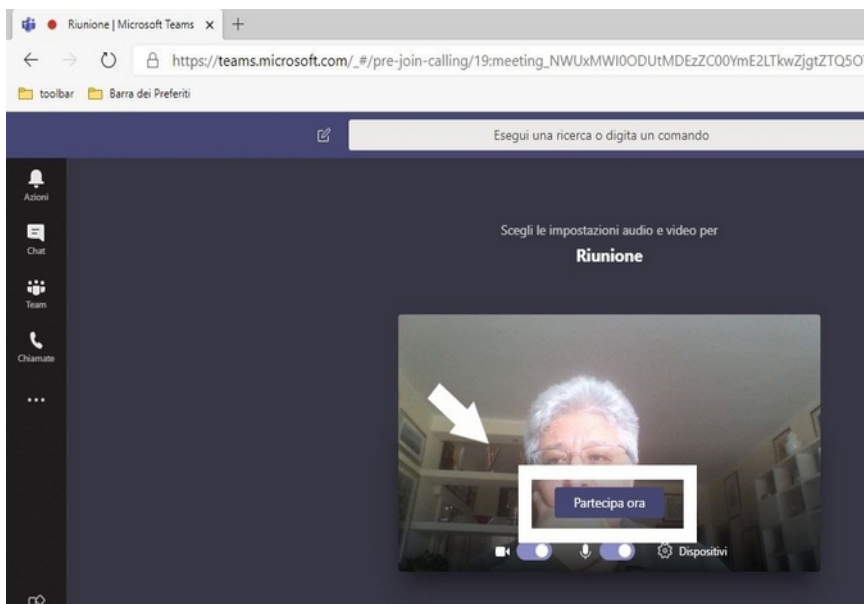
Riunione | Microsoft Teams ×

https://teams.microsoft.com/_#/pre-join-calling/19:meeting_NWUxMWI0ODUtMDEzZC00YmE2LTkwZjgtZTQ5O

toolbar Barra dei Preferiti

Esegui una ricerca o digita un comando

Azioni

Chat

Team

Chiamate

...

Scegli le impostazioni audio e video per

Riunione

Partecipa ora

Dispositivi